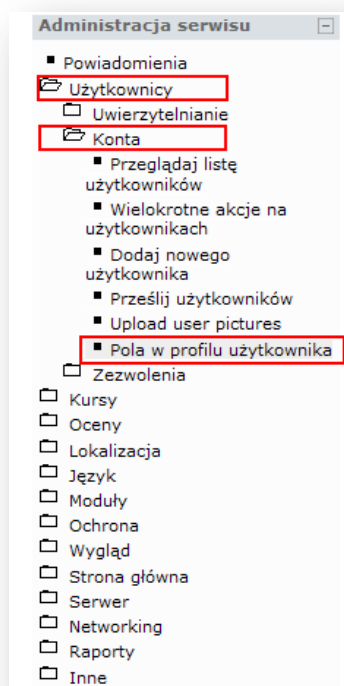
Administracja serwisu −

Powiadomienia
Użytkownicy
Uwierzytelnianie
Konta
Przeglądaj listę użytkowników
Wielokrotne akcje na użytkownikach
Dodaj nowego użytkownika
Prześlij użytkowników
Upload user pictures
Pola w profilu użytkownika
Zezwolenia
Kursy
Oceny
Lokalizacja
Język
Moduły
Ochrona
Wygląd
Strona główna
Serwer
Networking
Raporty
Inne